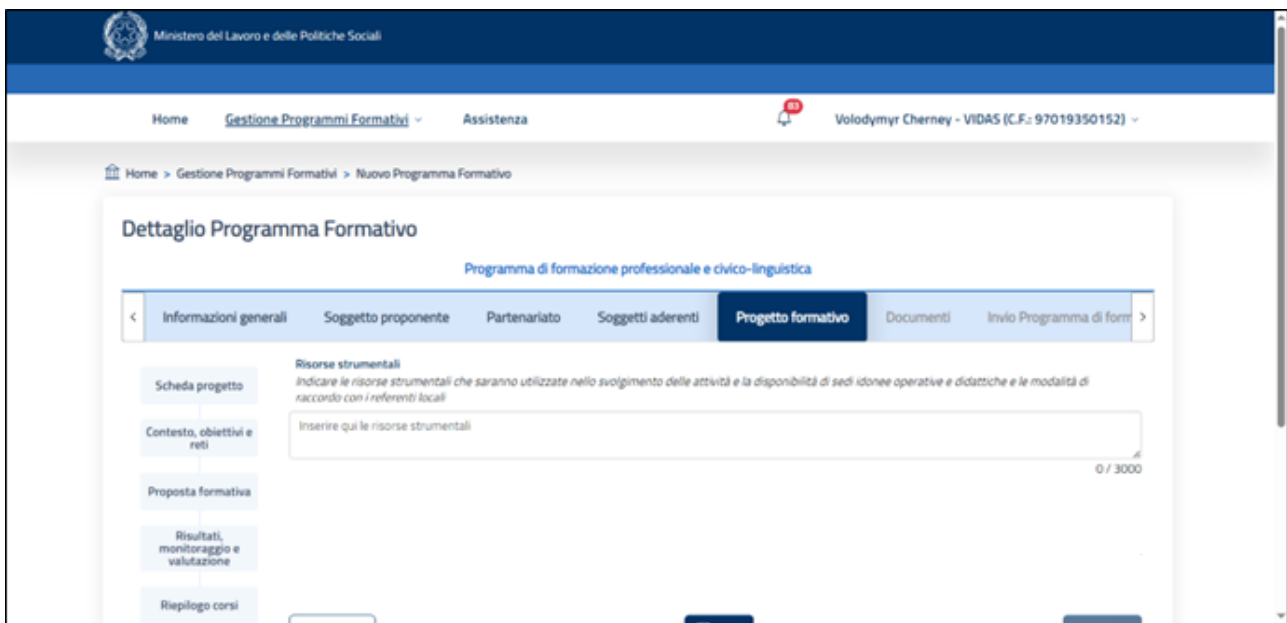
Ministero del Lavoro e delle Politiche Sociali

Home Gestione Programmi Formativi Assistenza 83 Volodymyr Cherney - VIDAS (C.F.: 97019350152)

Home > Gestione Programmi Formativi > Nuovo Programma Formativo

Dettaglio Programma Formativo

Programma di formazione professionale e civico-linguistica

Informazioni generali | Soggetto proponente | Partenariato | Soggetti aderenti | Progetto formativo | Documenti | Invio Programma di form

Scheda progetto

Contesto, obiettivi e reti

Proposta formativa

Risultati, monitoraggio e valutazione

Riepilogo corsi

Risorse strumentali

Indicare le risorse strumentali che saranno utilizzate nello svolgimento delle attività e la disponibilità di sedi idonee operative e didattiche e le modalità di raccordo con i referenti locali

Inserire qui le risorse strumentali

0 / 3000